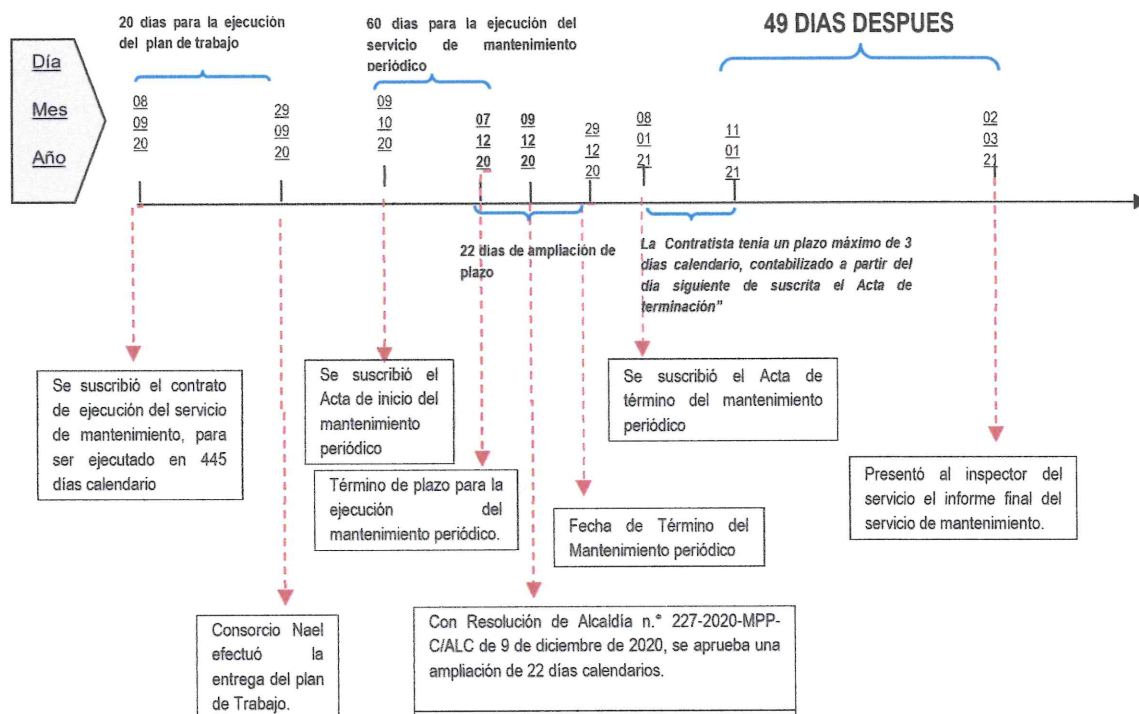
Día
Mes
Año

20 dias para la ejecución del plan de trabajo

60 dias para la ejecución del servicio de mantenimiento periódico

49 DIAS DESPUES

08
09
20

29
09
20

09
10
20

07
12
20

09
12
20

29
12
20

08
01
21

11
01
21

02
03
21

22 dias de ampliación de plazo

La Contratista tenia un plazo máximo de 3 días calendario, contabilizado a partir del día siguiente de suscrita el Acta de terminación"

Se suscribió el contrato de ejecución del servicio de mantenimiento, para ser ejecutado en 445 días calendario

Se suscribió el Acta de inicio del mantenimiento periódico

Término de plazo para la ejecución del mantenimiento periódico.

Fecha de Término del Mantenimiento periódico

Se suscribió el Acta de término del mantenimiento periódico

Presentó al inspector del servicio el informe final del servicio de mantenimiento.

Consorcio Nael efectuó la entrega del plan de Trabajo.

Con Resolución de Alcaldía n.° 227-2020-MPP-C/ALC de 9 de diciembre de 2020, se aprueba una ampliación de 22 días calendarios.